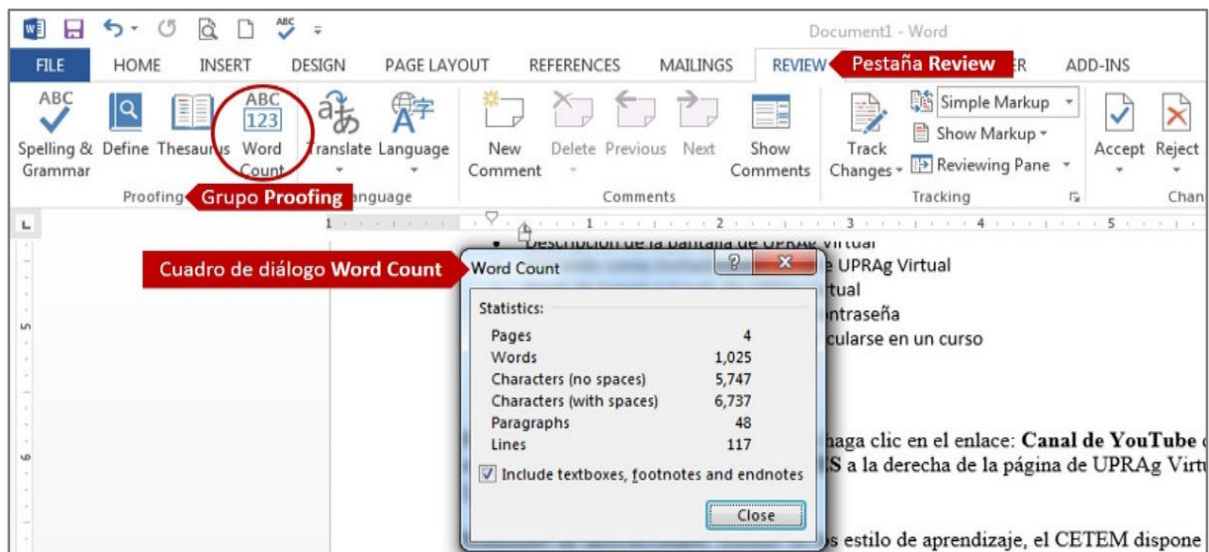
Document1 - Word

FILE HOME INSERT DESIGN PAGE LAYOUT REFERENCES MAILINGS REVIEW Pestaña Review ER ADD-INS

ABC Spelling & Grammar Define Thesaurus ABC 123 Word Count Translate Language New Comment Delete Previous Next Show Comments Track Changes Simple Markup Show Markup Reviewing Pane Accept Reject

Proofing Grupo Proofing anguage Comments Tracking Chan

Cuadro de diálogo Word Count

Descripción de la pantalla de UPRAg virtual
e UPRAg Virtual
rtual
ontraseña
cularse en un curso

Word Count

Statistics:

| | |
|---|---|
| Pages | 4 |
| Words | 1,025 |
| Characters (no spaces) | 5,747 |
| Characters (with spaces) | 6,737 |
| Paragraphs | 48 |
| Lines | 117 |

Include textboxes, footnotes and endnotes

Close

haga clic en el enlace: Canal de YouTube
S a la derecha de la página de UPRAg Virtu

s estilo de aprendizaje, el CETEM dispone